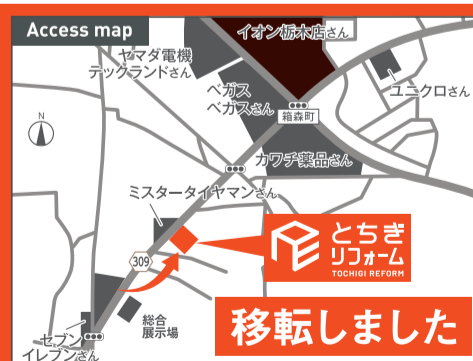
Access map

イオン栃木店さん

ヤマダ電機
テックランドさん

ベガス
ベガスさん

箱森町

ユニクロさん

N

カワチ薬品さん

ミスタータイヤマンさん

309

とちぎ
リフォーム
TOCHIGI REFORM

総合
展示場

セブン
イレブンさん

移転しました